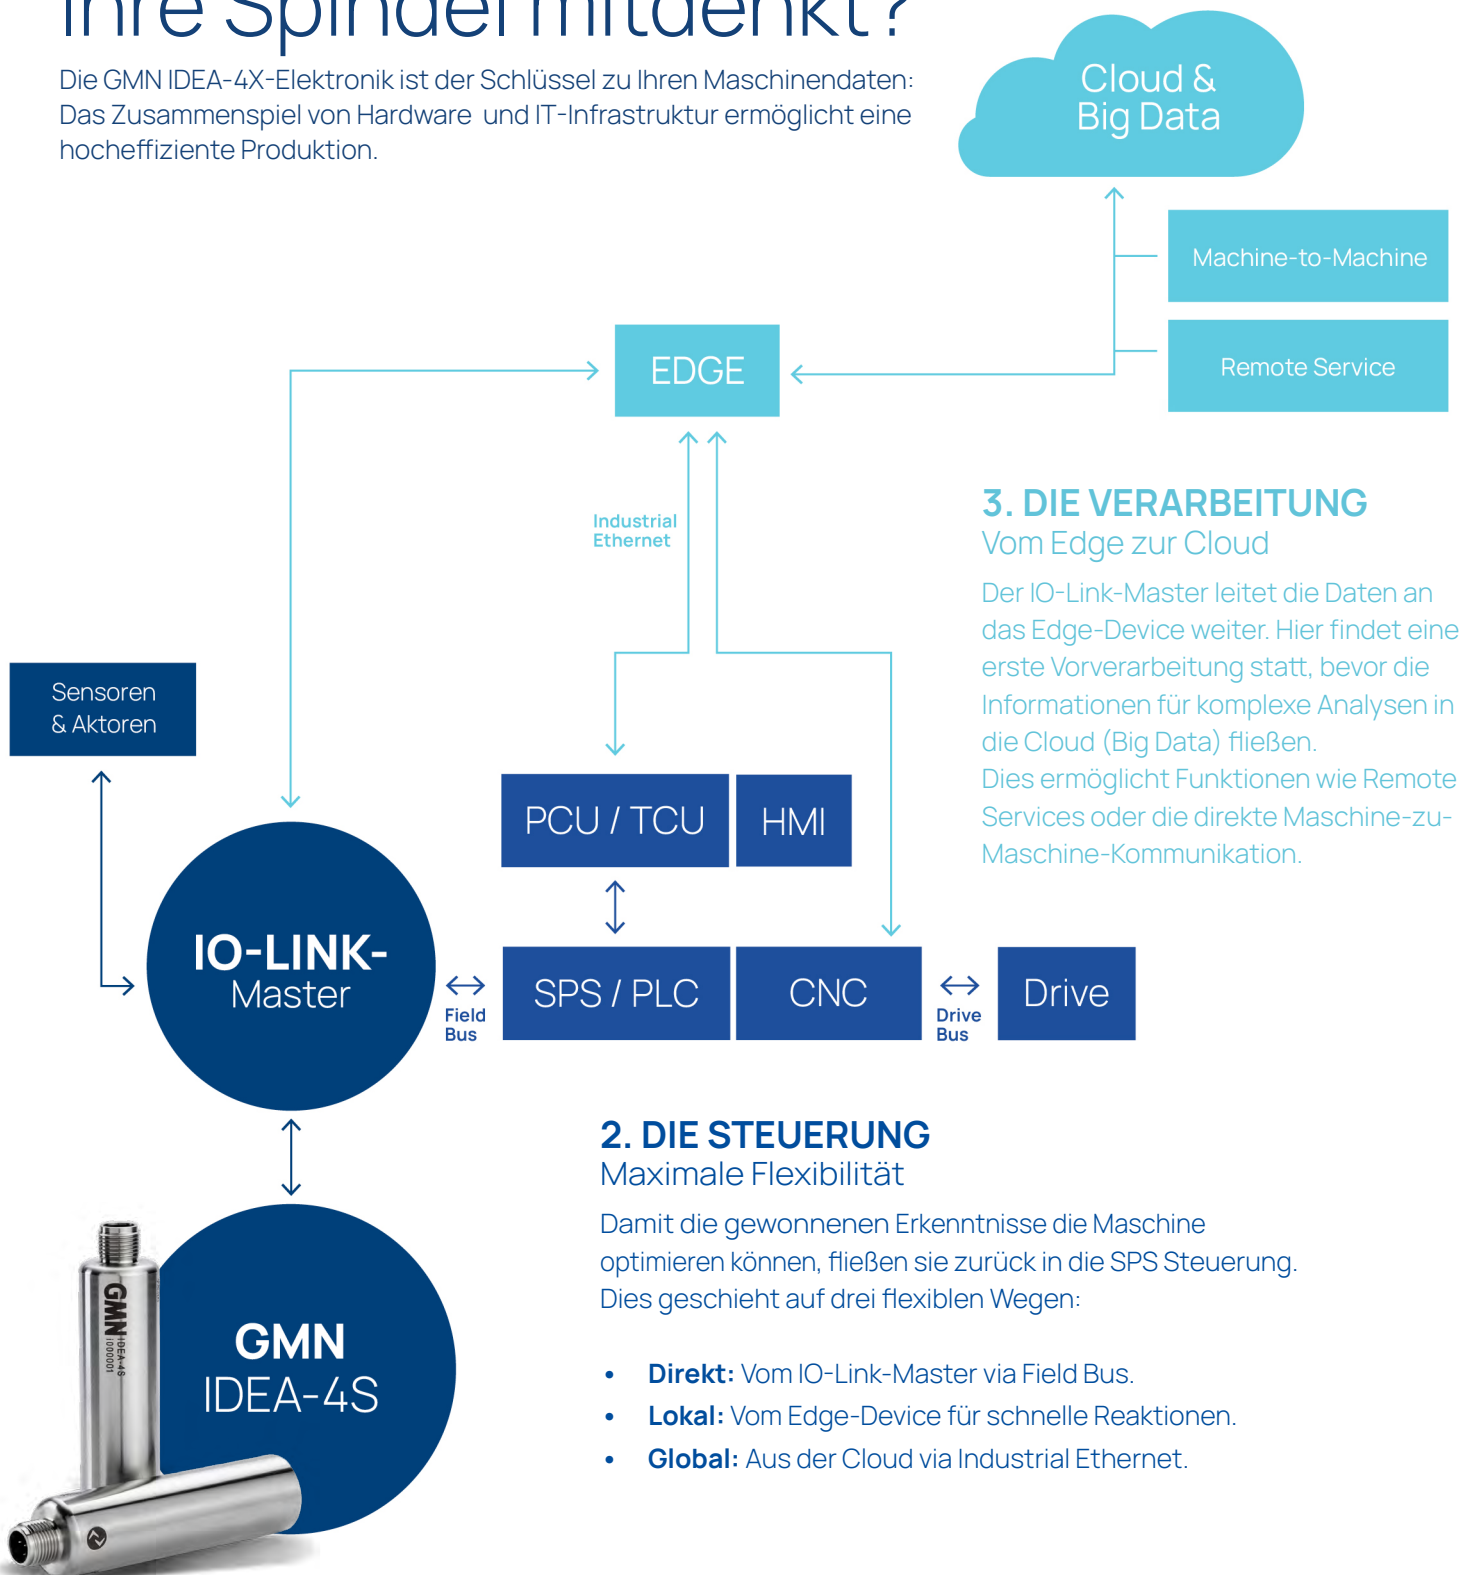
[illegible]

Die GMN IDEA-4X-Elektronik ist der Schlüssel zu Ihren Maschinendaten: Das Zusammenspiel von Hardware und IT-Infrastruktur ermöglicht eine hocheffiziente Produktion.

Cloud & Big Data

Machine-to-Machine

Remote Service

EDGE

Industrial Ethernet

3. DIE VERARBEITUNG
Vom Edge zur Cloud
Der IO-Link-Master leitet die Daten an das Edge-Device weiter. Hier findet eine erste Vorverarbeitung statt, bevor die Informationen für komplexe Analysen in die Cloud (Big Data) fließen.
Dies ermöglicht Funktionen wie Remote Services oder die direkte Maschine-zu-Maschine-Kommunikation.

Sensoren & Aktoren

PCU / TCU

HMI

IO-LINK-Master

Field Bus

SPS / PLC

CNC

Drive Bus

Drive

2. DIE STEUERUNG
Maximale Flexibilität
Damit die gewonnenen Erkenntnisse die Maschine optimieren können, fließen sie zurück in die SPS Steuerung. Dies geschieht auf drei flexiblen Wegen:

• **Direkt:** Vom IO-Link-Master via Field Bus.
• **Lokal:** Vom Edge-Device für schnelle Reaktionen.
• **Global:** Aus der Cloud via Industrial Ethernet.

GMN IDEA-4S

GMN IDEA-4S